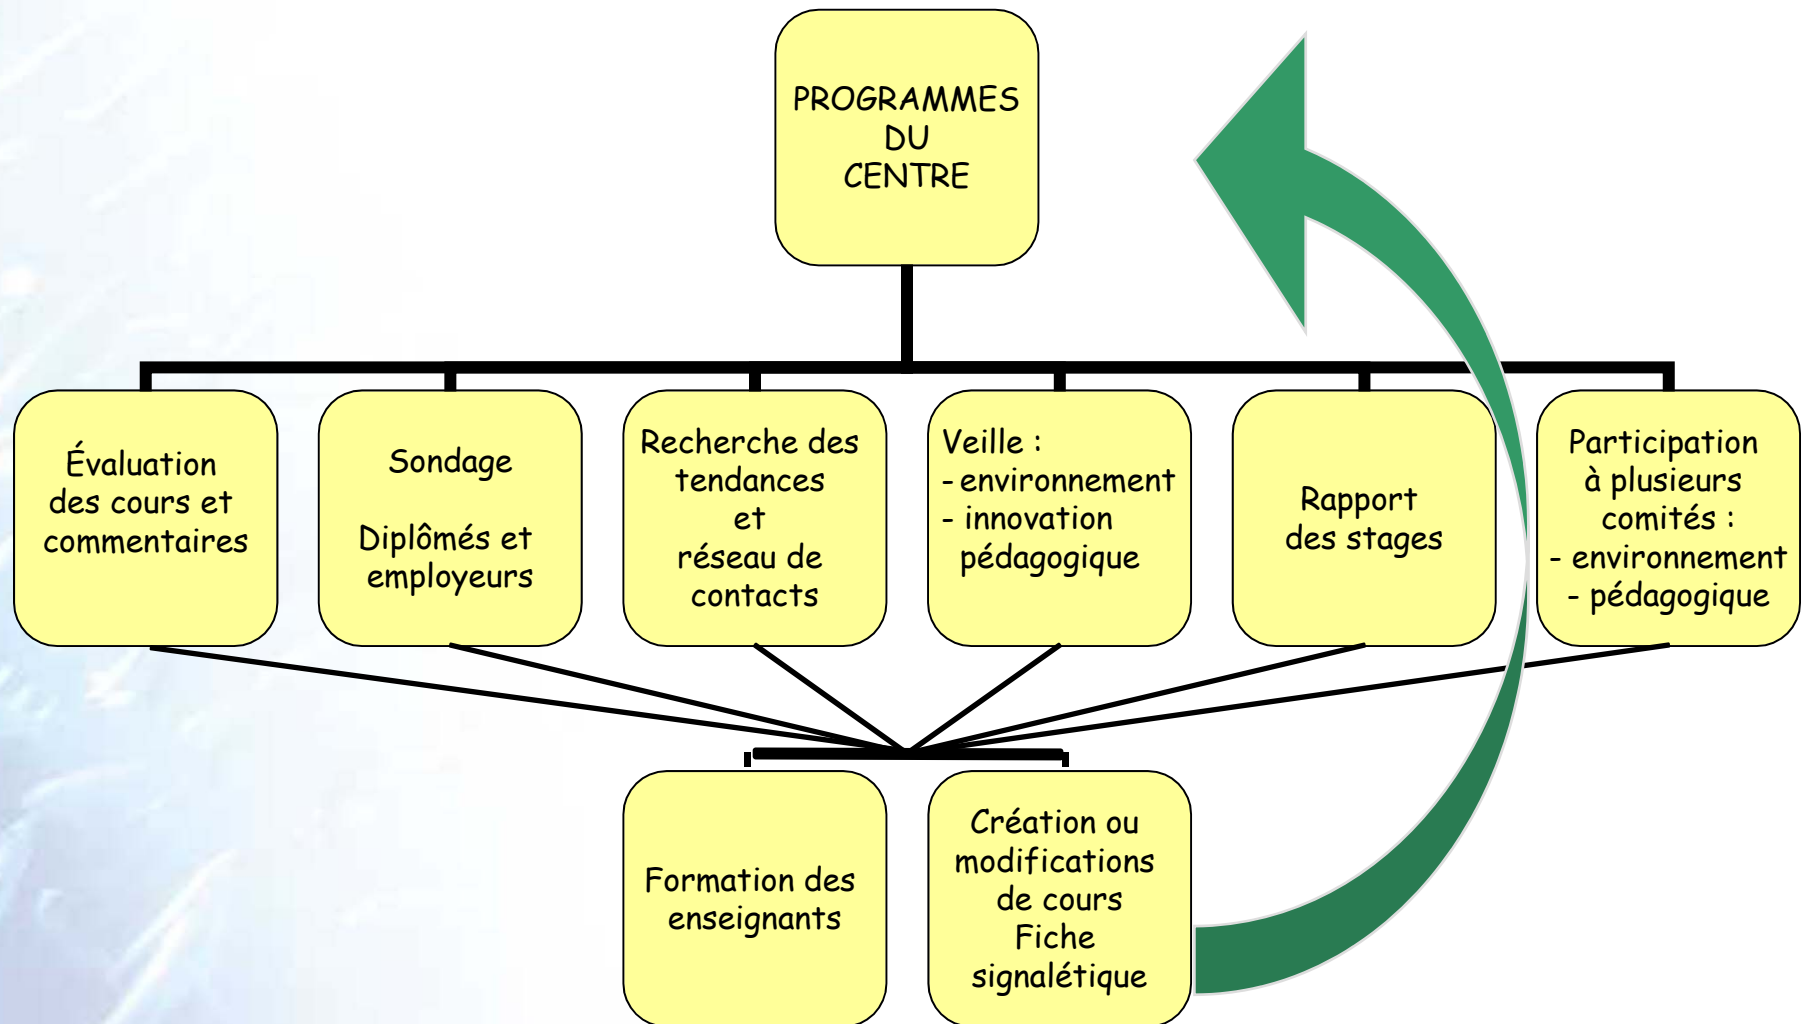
PROGRAMMES DU CENTRE

Évaluation des cours et commentaires

Sondage

Diplômés et employeurs

Recherche des tendances et réseau de contacts

Veille :
- environnement
- innovation pédagogique

Rapport des stages

Participation à plusieurs comités :
- environnement
- pédagogique

Formation des enseignants

Création ou modifications de cours
Fiche signalétique